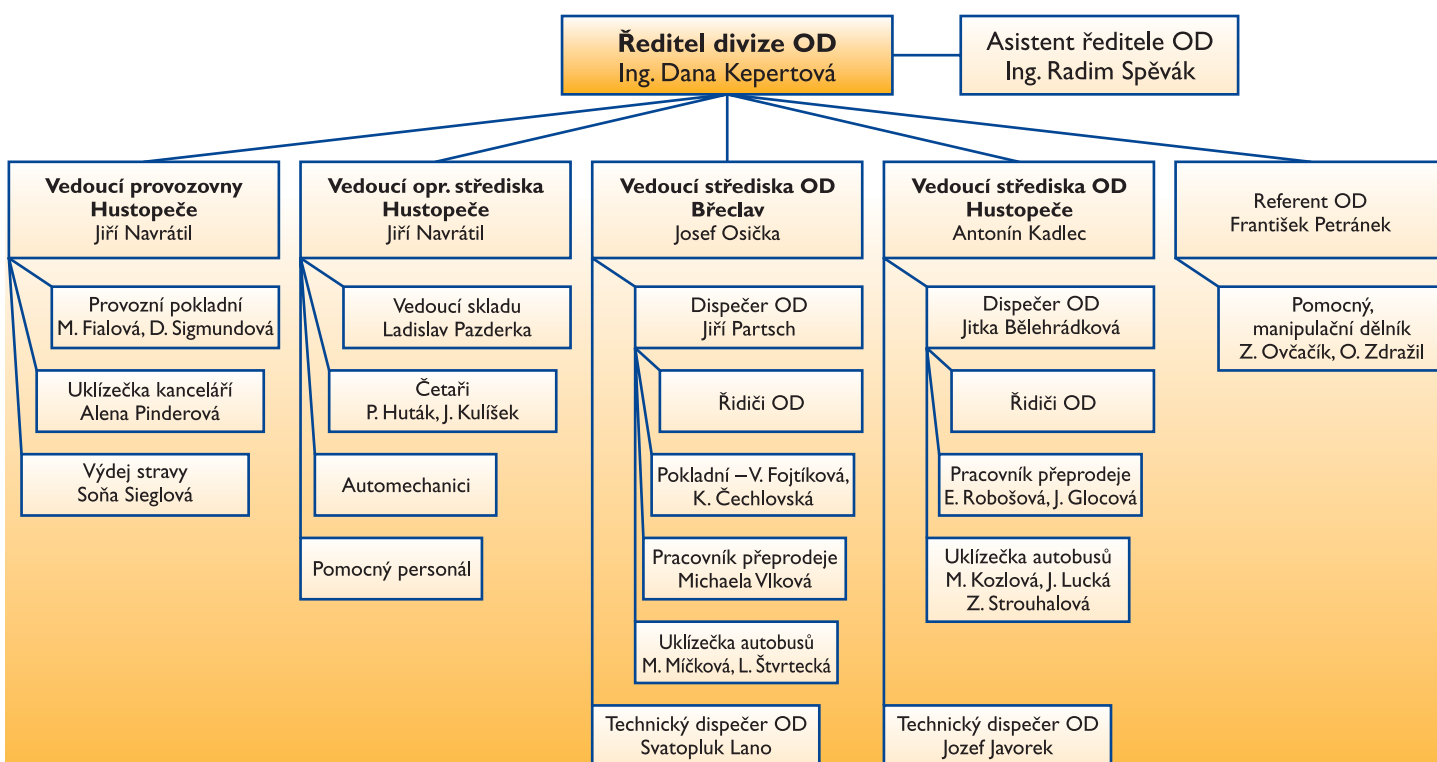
Ředitel divize OD
Ing. Dana Kepertová

Asistent ředitele OD
Ing. Radim Spěvák

Vedoucí provozovny Hustopeče
Jiří Navrátil

Provozní pokladní
M. Fialová, D. Sigmundová

Uklízečka kanceláří
Alena Pinderová

Výdej stravy
Soňa Sieglová

Vedoucí opr. střediska Hustopeče
Jiří Navrátil

Vedoucí skladu
Ladislav Pazderka

Čfew
P. Huták, J. Kulíšek

Automechanici

Pomocný personál

Vedoucí střediska OD Břeclav
Josef Osička

Dispečer OD
Jiří Partsch

Řidiči OD

Pokladní – V. Fojtíková, K. Čechlovská

Pracovník přeprodeje
Michaela Vlková

Uklízečka autobusů
M. Míčková, L. Štvrtecká

Technický dispečer OD
Svatopluk Lano

Vedoucí střediska OD Hustopeče
Antonín Kadlec

Dispečer OD
Jitka Bělehrádková

Řidiči OD

Pracovník přeprodeje
E. Robošová, J. Glocová

Uklízečka autobusů
M. Kozlová, J. Lucká
Z. Strouhalová

Technický dispečer OD
Jozef Javorek

Referent OD
František Petránek

Pomocný, manipulační dělník
Z. Ovčačík, O. Zdražil